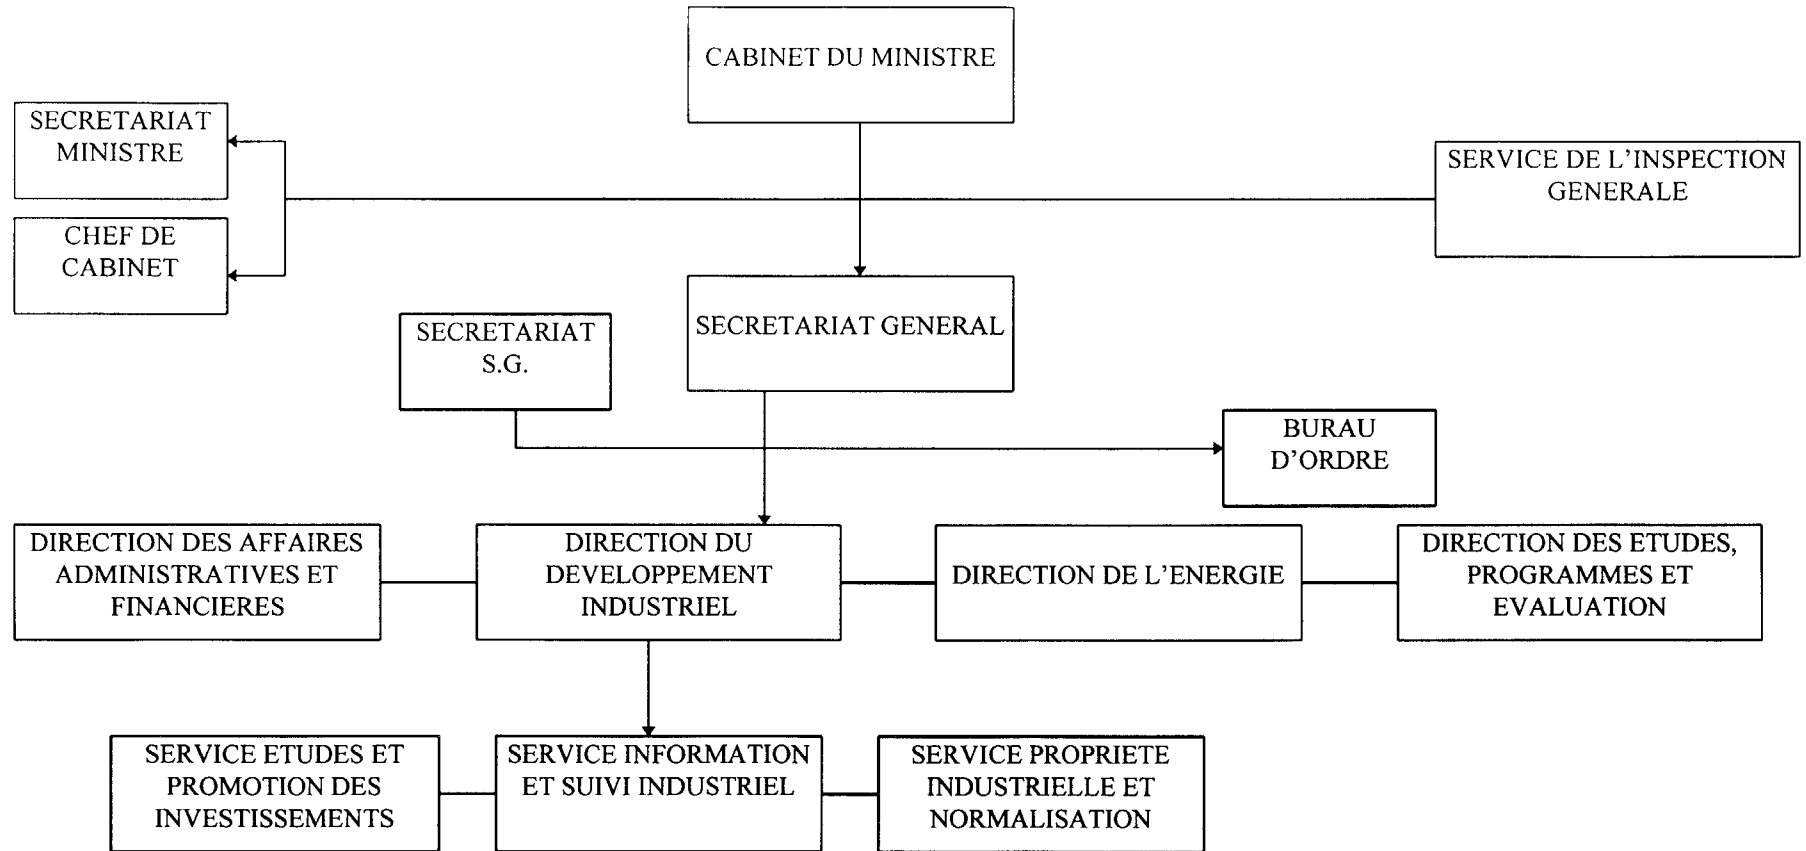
CABINET DU MINISTRE

SECRETARIAT MINISTRE

CHEF DE CABINET

SERVICE DE L'INSPECTION GENERALE

SECRETARIAT GENERAL

SECRETARIAT S.G.

BURAU D'ORDRE

DIRECTION DES AFFAIRES ADMINISTRATIVES ET FINANCIERES

DIRECTION DU DEVELOPPEMENT INDUSTRIEL

DIRECTION DE L'ENERGIE

DIRECTION DES ETUDES, PROGRAMMES ET EVALUATION

SERVICE ETUDES ET PROMOTION DES INVESTISSEMENTS

SERVICE INFORMATION ET SUIVI INDUSTRIEL

SERVICE PROPRIETE INDUSTRIELLE ET NORMALISATION